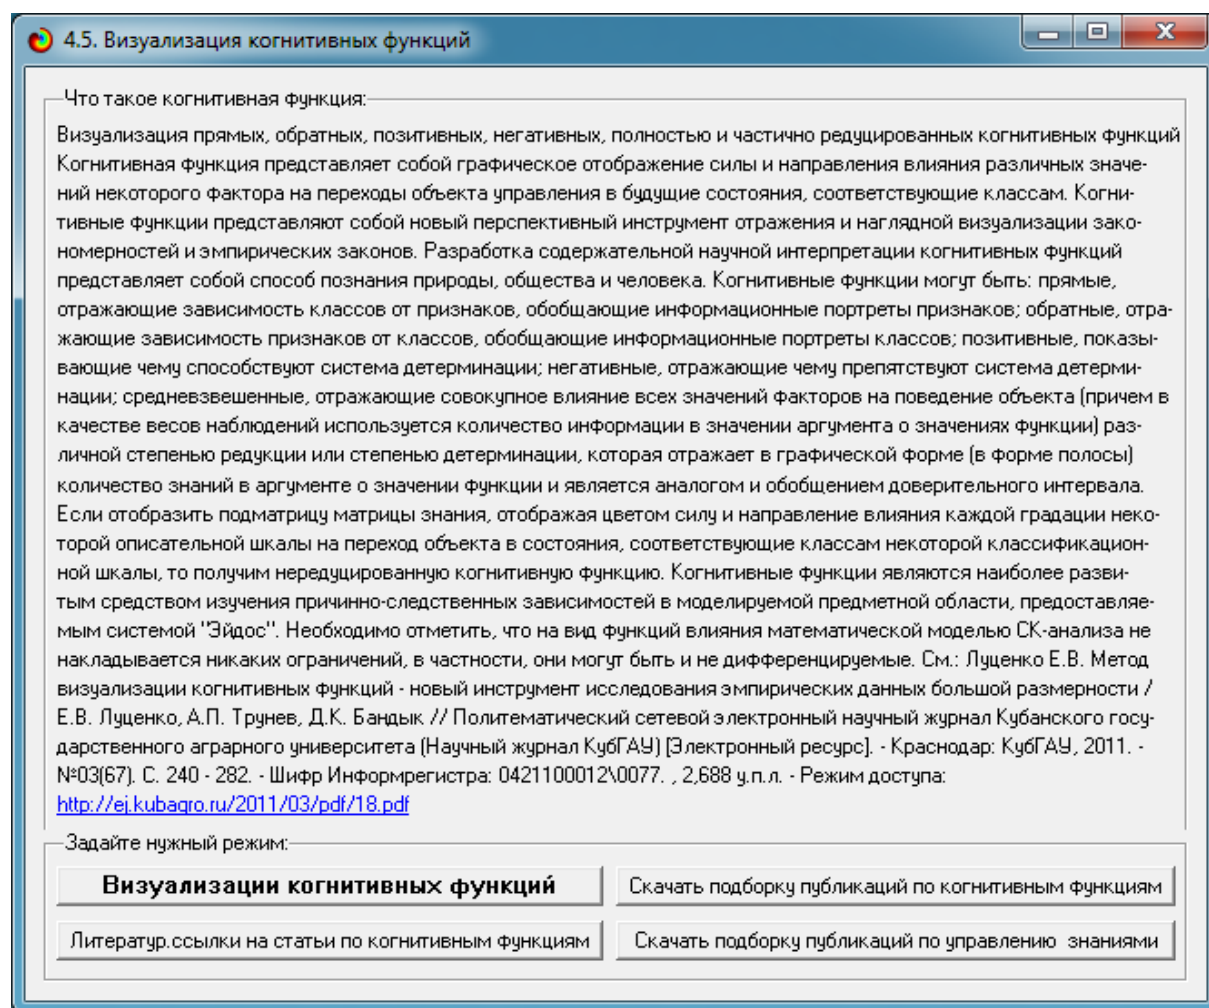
4.5. Визуализация когнитивных функций

Что такое когнитивная функция:

Визуализация прямых, обратных, позитивных, негативных, полностью и частично редуцированных когнитивных функций Когнитивная функция представляет собой графическое отображение силы и направления влияния различных значений некоторого фактора на переходы объекта управления в будущие состояния, соответствующие классам. Когнитивные функции представляют собой новый перспективный инструмент отражения и наглядной визуализации закономерностей и эмпирических законов. Разработка содержательной научной интерпретации когнитивных функций представляет собой способ познания природы, общества и человека. Когнитивные функции могут быть: прямые, отражающие зависимость классов от признаков, обобщающие информационные портреты признаков; обратные, отражающие зависимость признаков от классов, обобщающие информационные портреты классов; позитивные, показывающие чему способствуют система детерминации; негативные, отражающие чему препятствуют система детерминации; средневзвешенные, отражающие совокупное влияние всех значений факторов на поведение объекта (причем в качестве весов наблюдений используется количество информации в значении аргумента о значениях функции) различной степенью редукции или степенью детерминации, которая отражает в графической форме (в форме полосы) количество знаний в аргументе о значении функции и является аналогом и обобщением доверительного интервала. Если отобразить подматрицу матрицы знания, отображая цветом силу и направление влияния каждой градации некоторой описательной шкалы на переход объекта в состояния, соответствующие классам некоторой классификационной шкалы, то получим нередуцированную когнитивную функцию. Когнитивные функции являются наиболее развитым средством изучения причинно-следственных зависимостей в моделируемой предметной области, предоставляемым системой "Эйдос". Необходимо отметить, что на вид функций влияния математической моделью СК-анализа не накладывается никаких ограничений, в частности, они могут быть и не дифференцируемые. См.: Луценко Е.В. Метод визуализации когнитивных функций - новый инструмент исследования эмпирических данных большой размерности / Е.В. Луценко, А.П. Трунев, Д.К. Бандык // Политематический сетевой электронный научный журнал Кубанского государственного аграрного университета (Научный журнал КубГАУ) [Электронный ресурс]. - Краснодар: КубГАУ, 2011. - №03(67). С. 240 - 282. - Шифр Информрегистра: 0421100012\0077. , 2,688 у.п.л. - Режим доступа: http://ej.kubagro.ru/2011/03/pdf/18.pdf

Задайте нужный режим:

Визуализации когнитивных функций

Скачать подборку публикаций по когнитивным функциям

Литератур.ссылки на статьи по когнитивным функциям

Скачать подборку публикаций по управлению знаниями